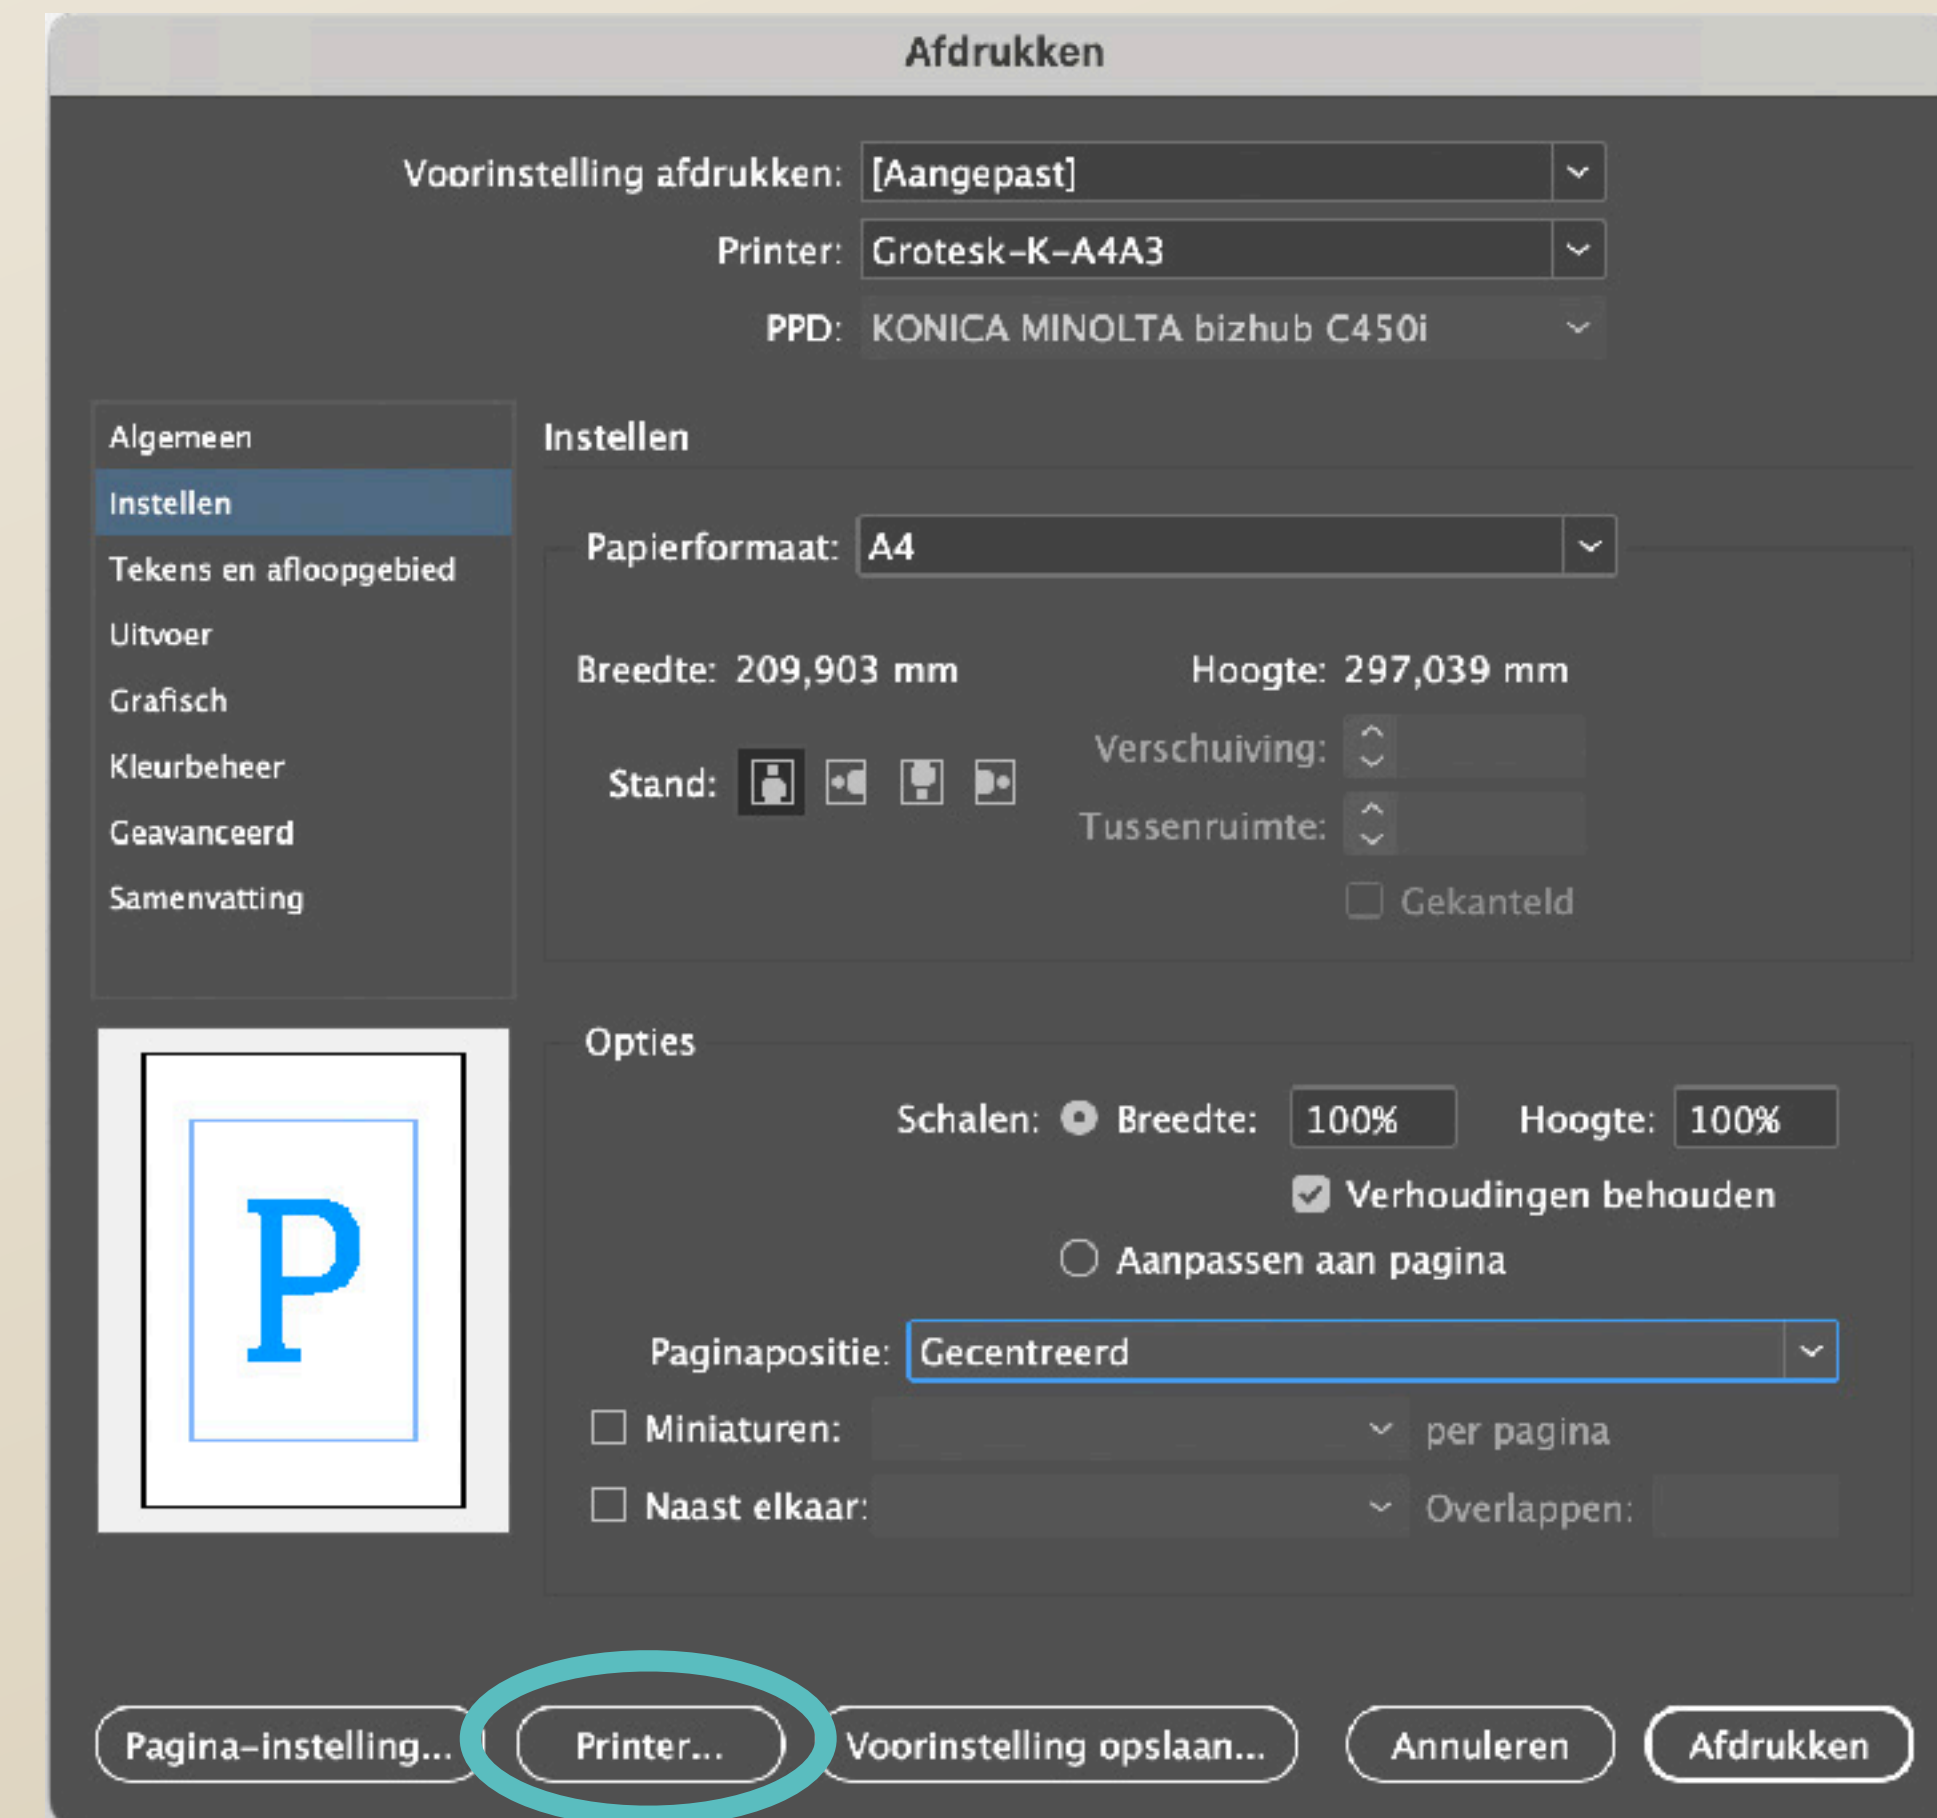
Afdrukken

Voorinstelling afdrukken: [Aangepast]

Printer: Grotesk-K-A4A3

PPD: KONICA MINOLTA bizhub C450i

Algemeen
Instellen
Tekens en afloopgebied
Uitvoer
Grafisch
Kleurbeheer
Geavanceerd
Samenvatting

Instellen

Papierformaat: A4

Breedte: 209,903 mm

Hoogte: 297,039 mm

Stand:

Verschuiving:

Tussenruimte:

Gekanteld

P

Opties

Schalen: Breedte: 100% Hoogte: 100%

Verhoudingen behouden

Aanpassen aan pagina

Paginapositie: Gecentreerd

Miniaturen: per pagina

Naast elkaar: Overlappen:

Pagina-instelling... Printer... Voorinstelling opslaan... Annuleren Afdrukken